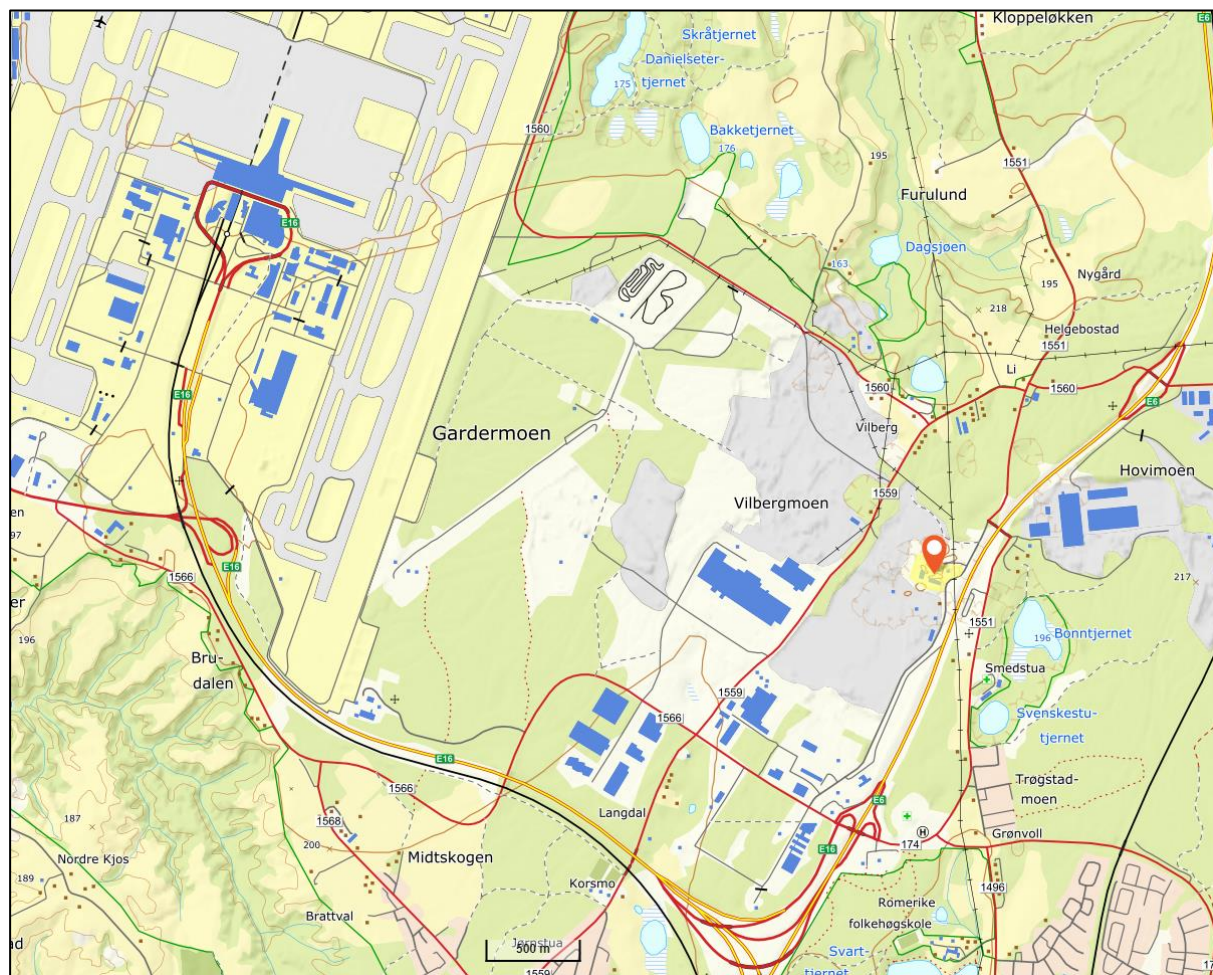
Kloppeløkken
E6
Skråtjernet
Danielseter-
175 tjernet
Bakketjernet
176
1560
195
1551
Furulund
E16
Dagsjøen
163
Nygård
195
218
Helgebostad
1551
Li
1560
1560
E6
E16
Vilberg
Gardermoen
Hovimoen
1559
Vilbergmoen
en
97
1566
E16
217
er
1551
196
Bonntjernet
196
Smedstua
Bru-
dalen
1559
Svenskestu-
tjernet
1566
E16
Trøgstad-
moen
1566
E6
187
1568
Langdal
174
Grønvoll
200
E16
Nordre Kjos
Midtskogen
189
1496
Korsmo
Romerike
Brattval
folkehøgskole
d
500 m
Jessheim
1559
Svart-
tjernet
17